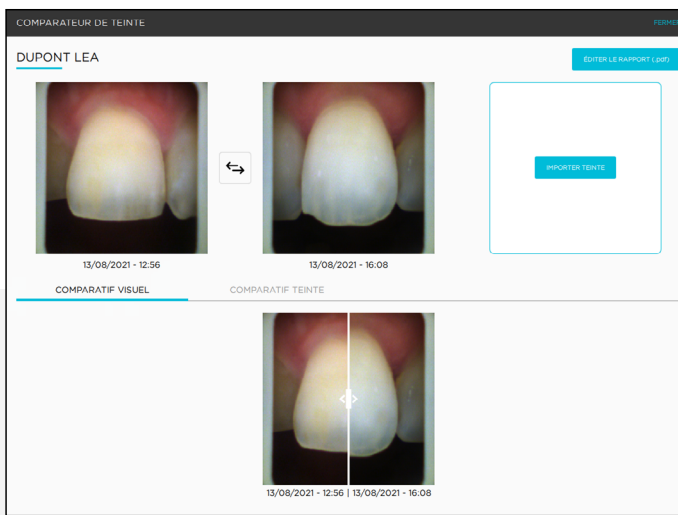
COMPARATEUR DE TEINTE

FERME

DUPONT LEA

ÉDITER LE RAPPORT (.pdf)

IMPORTER TEINTE

13/08/2021 - 12:56

13/08/2021 - 16:08

COMPARATIF VISUEL

COMPARATIF TEINTE

13/08/2021 - 12:56 | 13/08/2021 - 16:08